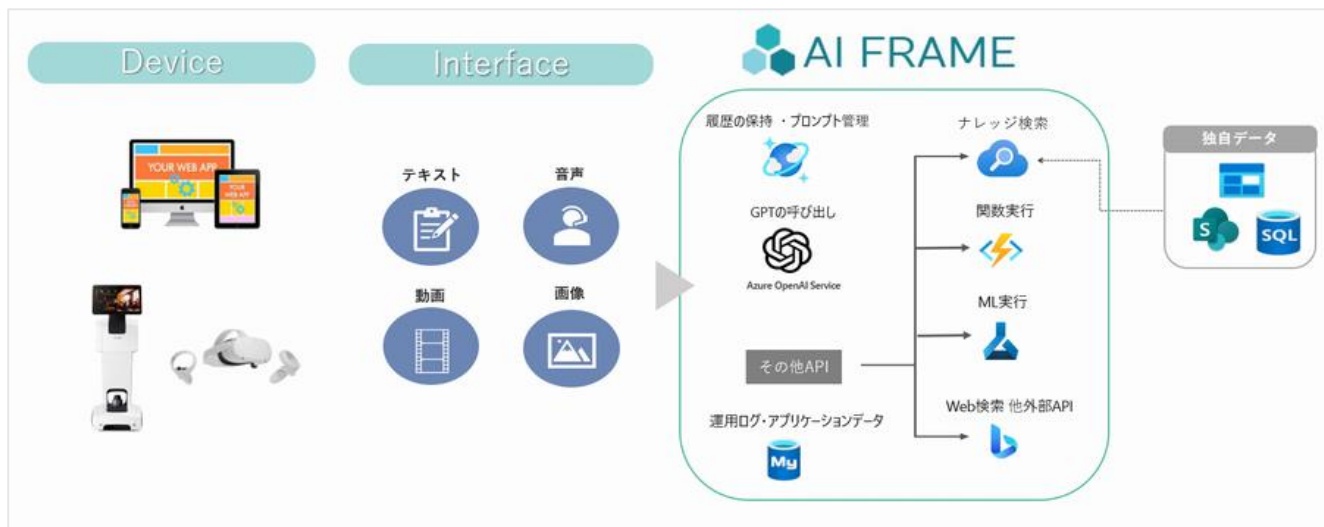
Device

Interface

AI FRAME

YOUR WEB APP

YOUR WEB APP

テキスト

音声

動画

画像

履歴の保持 ・プロンプト管理

GPTの呼び出し

Azure OpenAI Service

その他API

運用ログ・アプリケーションデータ

My

ナレッジ検索

関数実行

ML実行

Web検索 他外部API

独自データ

SQL